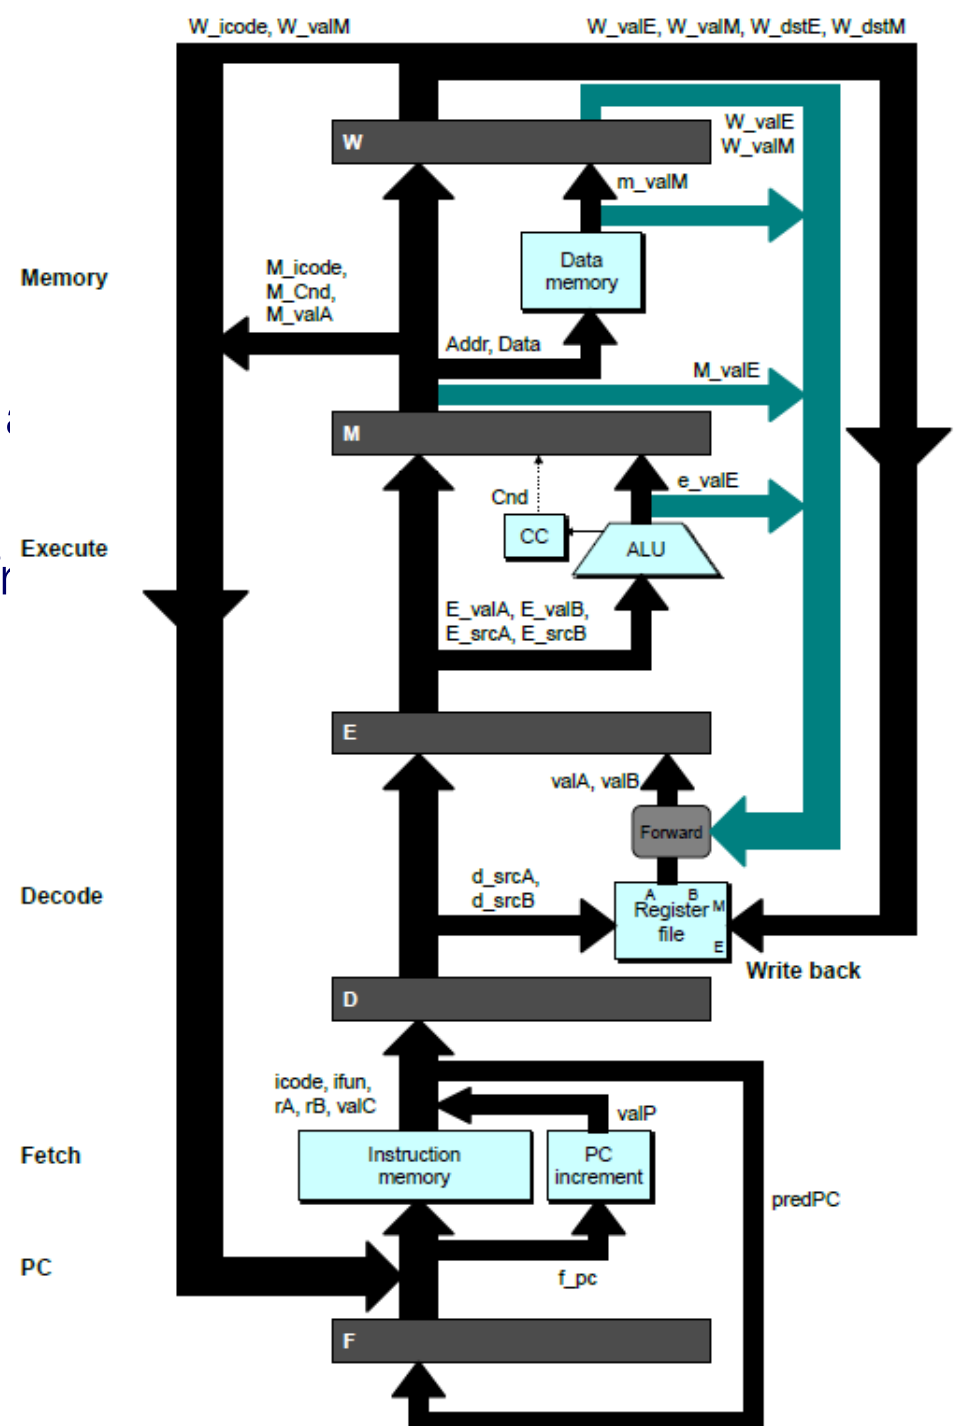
W_icode, W_valM

W_valE, W_valM, W_dstE, W_dstM

W

W_valE
W_valM

m_valM

Memory

M_icode,
M_Cnd,
M_valA

Data memory

Addr, Data

M_valE

M

Cnd

e_valE

Execute

CC

ALU

E_valA, E_valB,
E_srcA, E_srcB

E

valA, valB

Forward

Decode

d_srcA,
d_srcB

A B
Register file
M
E

Write back

D

icode, ifun,
rA, rB, valC

valP

Fetch

Instruction memory

PC increment

predPC

PC

f_pc

F